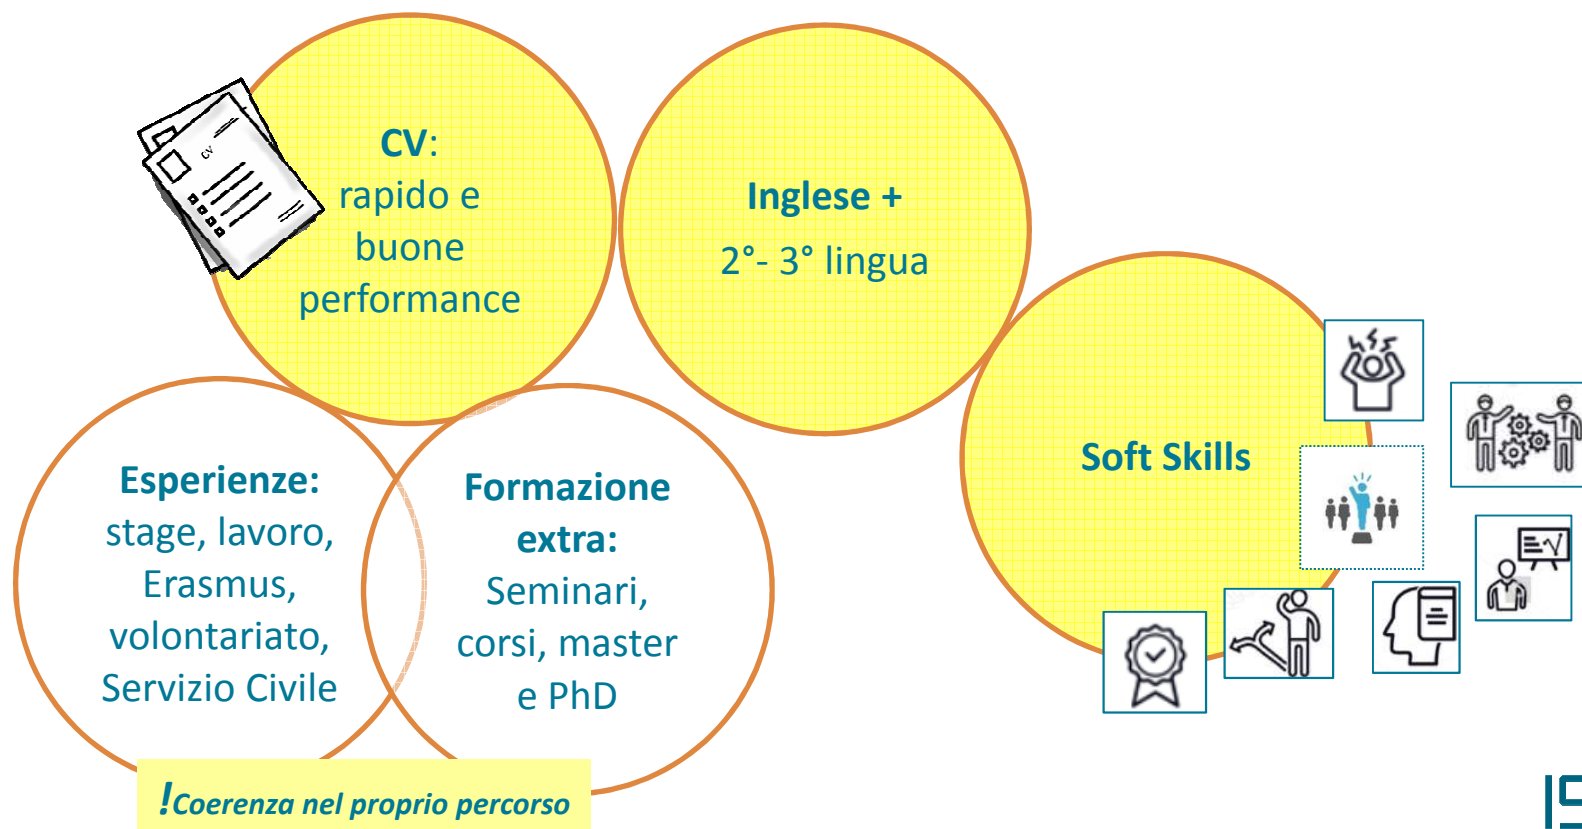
CV
CV: rapido e buone performance

Inglese +
2°- 3° lingua

Soft Skills

Esperienze: stage, lavoro, Erasmus, volontariato, Servizio Civile

Formazione extra: Seminari, corsi, master e PhD

!Coerenza nel proprio percorso